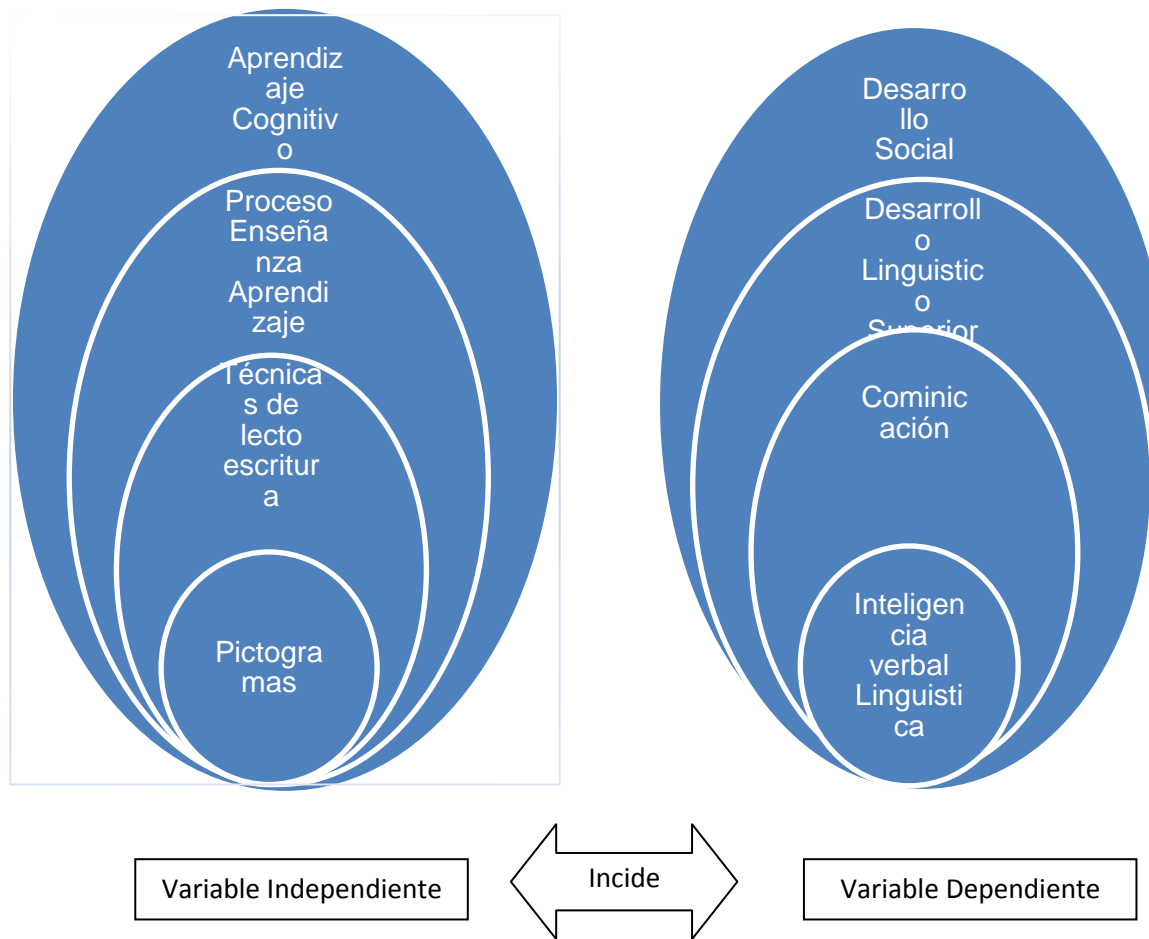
Aprendizaje Cognitivo

Proceso Enseñanza Aprendizaje

Técnicas de lecto escritura

Pictogramas

Desarrollo Social

Desarrollo Linguistico Superior

Cominicación

Inteligencia verbal Linguistica

Variable Independiente

Incide

Variable Dependiente